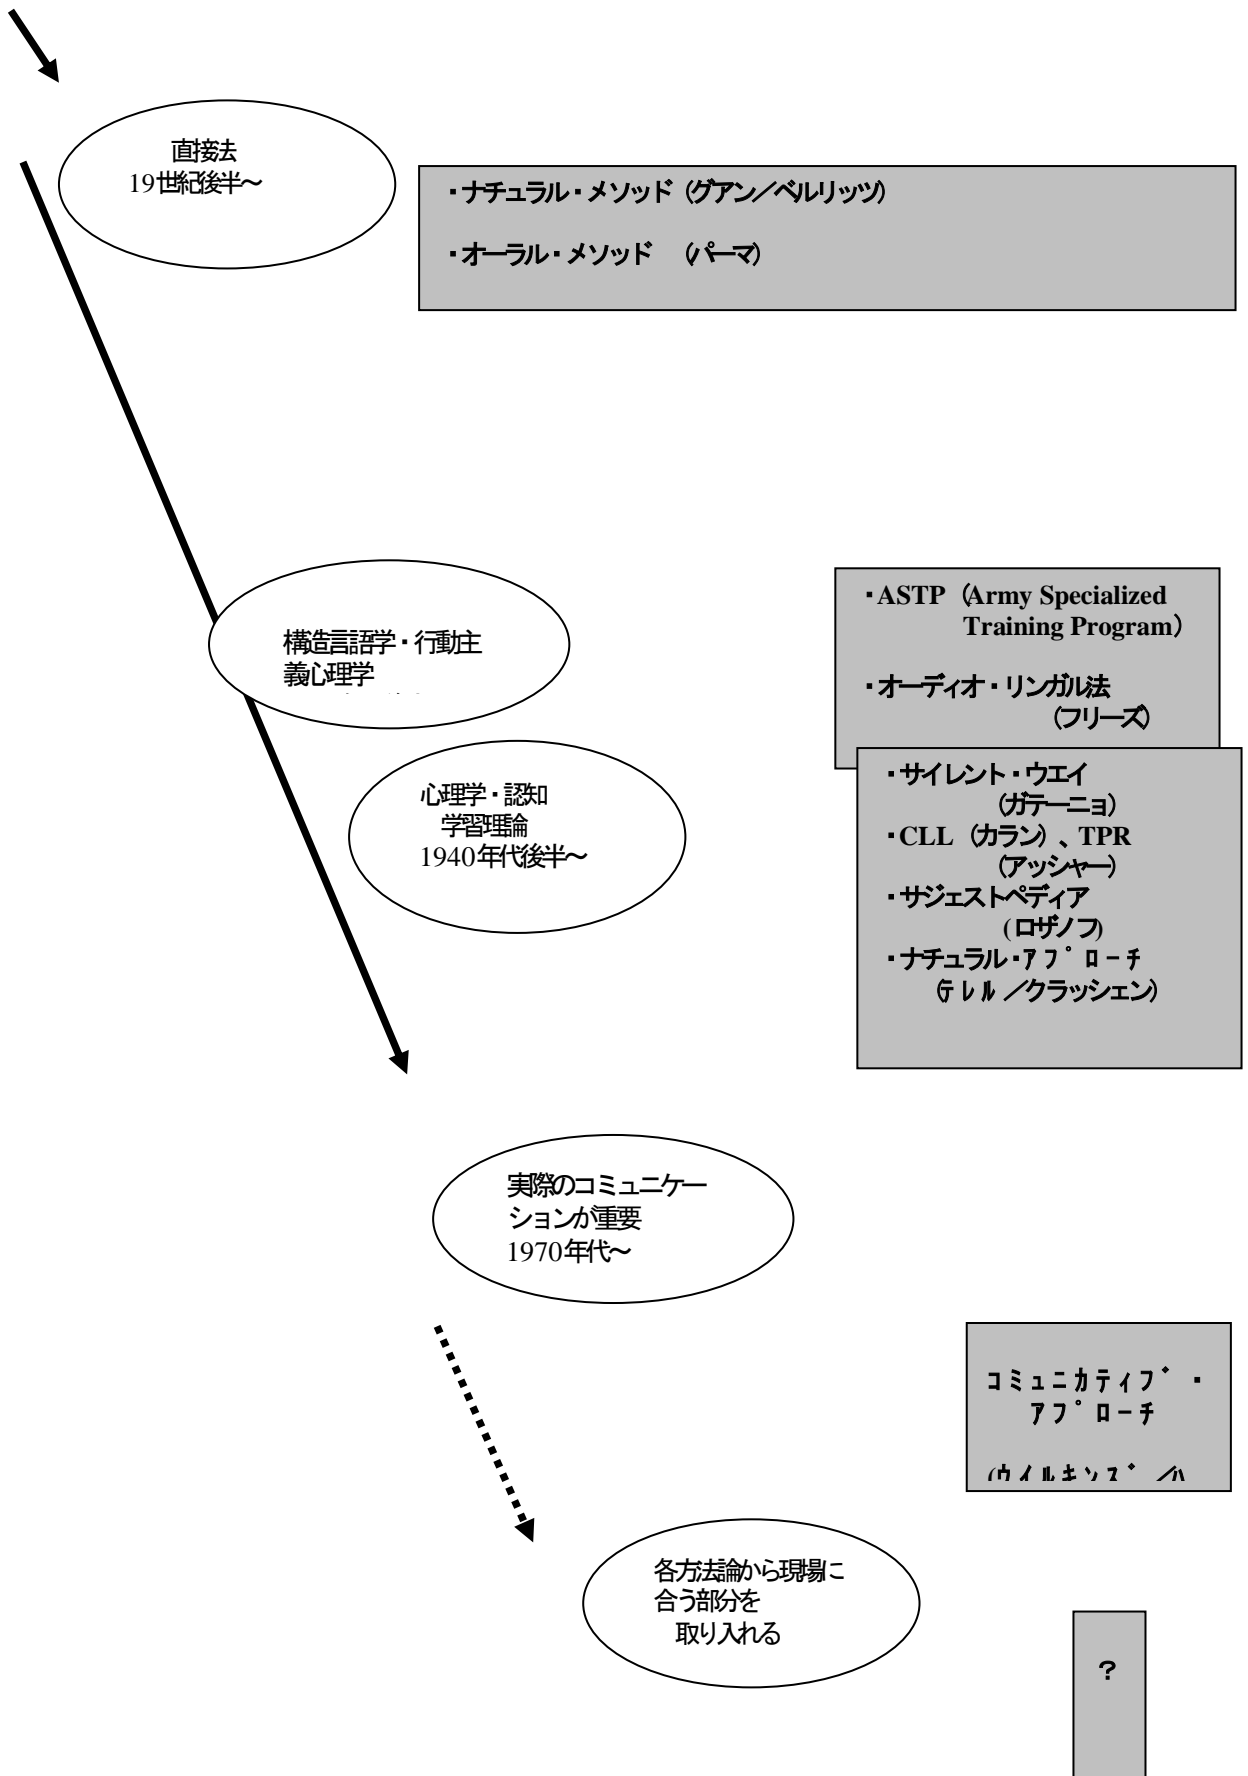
直接法
19世紀後半〜

・ナチュラル・メソッド（グアン／ベルリッツ）

・オーラル・メソッド　（パーマ）

構造言語学・行動主義心理学
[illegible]

・ASTP（Army Specialized Training Program）

・オーディオ・リンガル法（フリーズ）

心理学・認知学習理論
1940年代後半〜

・サイレント・ウエイ（ガテーニョ）
・CLL（カラン）、TPR（アッシャー）
・サジェストペディア（ロザノフ）
・ナチュラル・アプローチ（テレル／クラッシェン）

実際のコミュニケーションが重要
1970年代〜

コミュニカティブ・アプローチ

（ウイルキンズ／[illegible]

各方法論から現場に合う部分を取り入れる

？